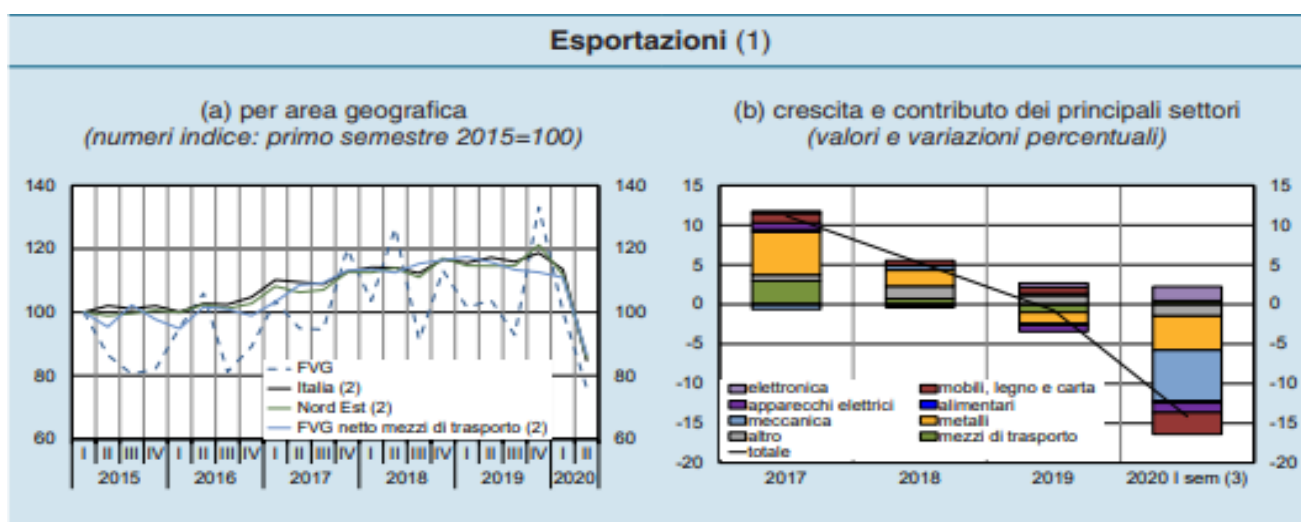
Esportazioni (1)

(a) per area geografica
(numeri indice: primo semestre 2015=100)

140
120
100
80
60

140
120
100
80
60

FVG
Italia (2)
Nord Est (2)
FVG netto mezzi di trasporto (2)

I II III IV I II III IV I II III IV I II III IV I II III IV I II
2015 2016 2017 2018 2019 2020

(b) crescita e contributo dei principali settori
(valori e variazioni percentuali)

15
10
5
0
-5
-10
-15
-20

15
10
5
0
-5
-10
-15
-20

elettronica
apparecchi elettrici
meccanica
altro
totale
mobili, legno e carta
alimentari
metalli
mezzi di trasporto

2017 2018 2019 2020 I sem (3)